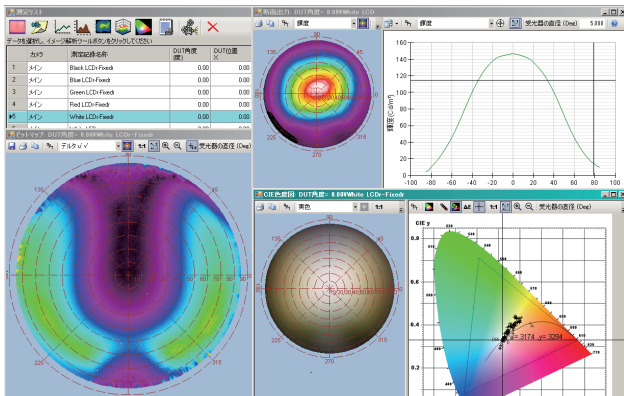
測定リスト

データを選択し、イメージ解析ツールボタンをクリックしてください

| | カメラ | 測定記録名称 | DUT角度(度) | DUT位置X |
|---|---|---|---|---|
| 1 | メイン | Black LCDr-Fixedr | 0.00 | 0.00 |
| 2 | メイン | Blue LCDr-Fixedr | 0.00 | 0.00 |
| 3 | メイン | Green LCDr-Fixedr | 0.00 | 0.00 |
| 4 | メイン | Red LCDr-Fixedr | 0.00 | 0.00 |
| ▶5 | メイン | White LCDr-Fixedr | 0.00 | 0.00 |

ドットマップ DUT角度- 0.00°White LCDr-Fixedr

デルタuv 1:1 受光器の直径 (Deg)

135 225

断面出力 DUT角度- 0.00°White LCD

輝度 輝度 受光器の直径 (Deg) 5.000

90 270

輝度 (Cd/m²)

160 140 120 100 80 60 40 20 0

-100 -80 -60 -40 -20 0 20 40 60 80 100

CIE色度図 DUT角度- 0.00°White LCDr-Fixedr

実色 1:1

1:1 受光器の直径 (Deg)

CIE y

x= .3174 y= .3294

90 180 270